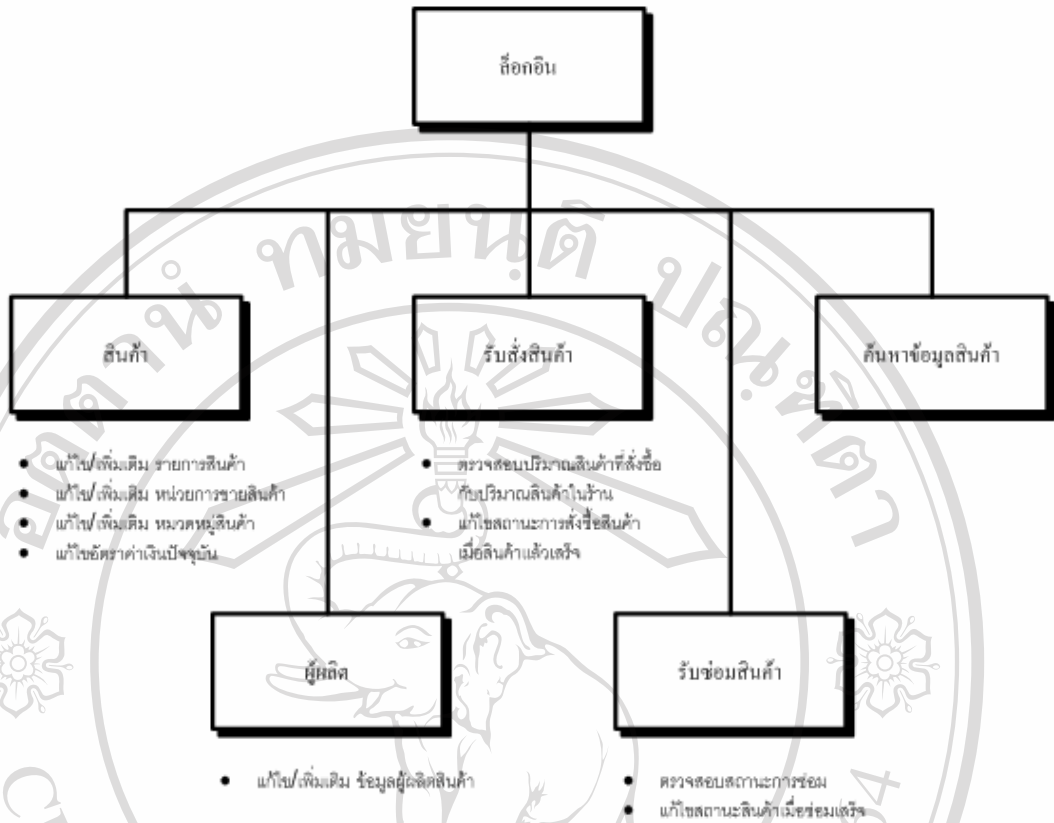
ล็อกอิน

สินค้า

- แก้ไข/เพิ่มเติม รายการสินค้า
- แก้ไข/ เพิ่มเติม หน่วยการขายสินค้า
- แก้ไข/ เพิ่มเติม หมวดหมู่สินค้า
- แก้ไขอัตราค่าเงินปัจจุบัน

รับสั่งสินค้า

- ตรวจสอบปริมาณสินค้าที่สั่งซื้อกับปริมาณสินค้าในร้าน
- แก้ไขสถานะการสั่งซื้อสินค้าเมื่อสินค้าแล้วเสร็จ

ค้นหาข้อมูลสินค้า

ผู้ผลิต

- แก้ไข/เพิ่มเติม ข้อมูลผู้ผลิตสินค้า

รับซ่อมสินค้า

- ตรวจสอบสถานะการซ่อม
- แก้ไขสถานะสินค้าเมื่อซ่อมเสร็จ